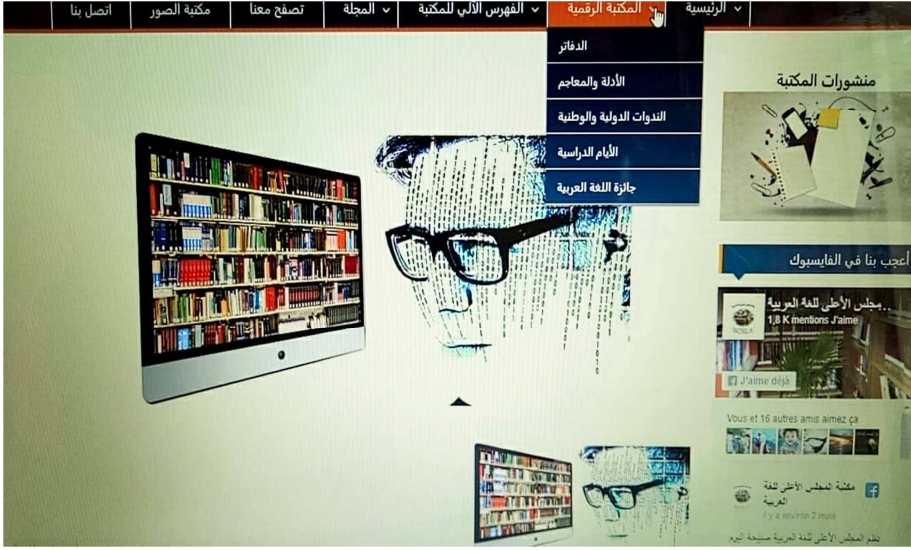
الرئيسية
المكتبة الرقمية
الفهرس الآلي للمكتبة
المجلة
تصفح معنا
مكتبة الصور
اتصل بنا

الدفاتر
الأدلة والمعاجم
الندوات الدولية والوطنية
الأيام الدراسية
جائزة اللغة العربية

منشورات المكتبة

أعجب بنا في الفايسبوك

مجلس الأعلى للغة العربية..
1,8 K mentions J'aime
J'aime déjà
Vous et 16 autres amis aimez ça

مكتبة المجلس الأعلى للغة العربية
il y a environ 2 mois
نظم المجلس الأعلى للغة العربية صبيحة اليوم